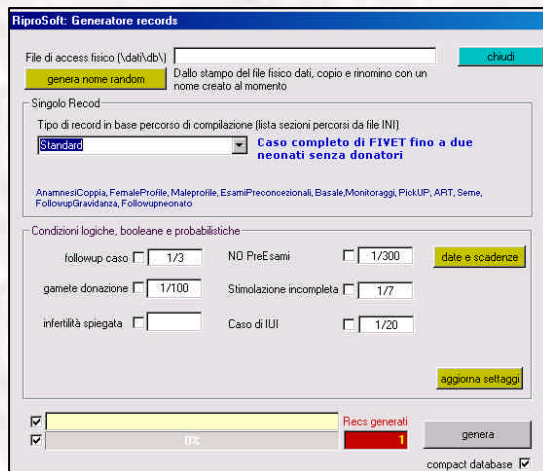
RiproSoft: Generatore records

File di access fisico (\dati\db\)

chiudi

genera nome random

Dallo stampo del file fisico dati, copio e rinomino con un nome creato al momento

Singolo Recod

Tipo di record in base percorso di compilazione (lista sezioni percorsi da file INI)

Standard

Caso completo di FIVET fino a due neonati senza donatori

AnamnesiCoppia, FemaleProfile, Maleprofile, EsamiPreconcezionali, Basale, Monitoraggi, PickUP, ART, Seme, FollowupGravidanza, Followupneonato

Condizioni logiche, booleane e probabilistiche

followup caso 1/3

NO PreEsami 1/300

date e scadenze

gamete donazione 1/100

Stimolazione incompleta 1/7

infertilità spiegata

Caso di IUI 1/20

aggiorna settaggi

Recs generati

0%

1

genera

compact database